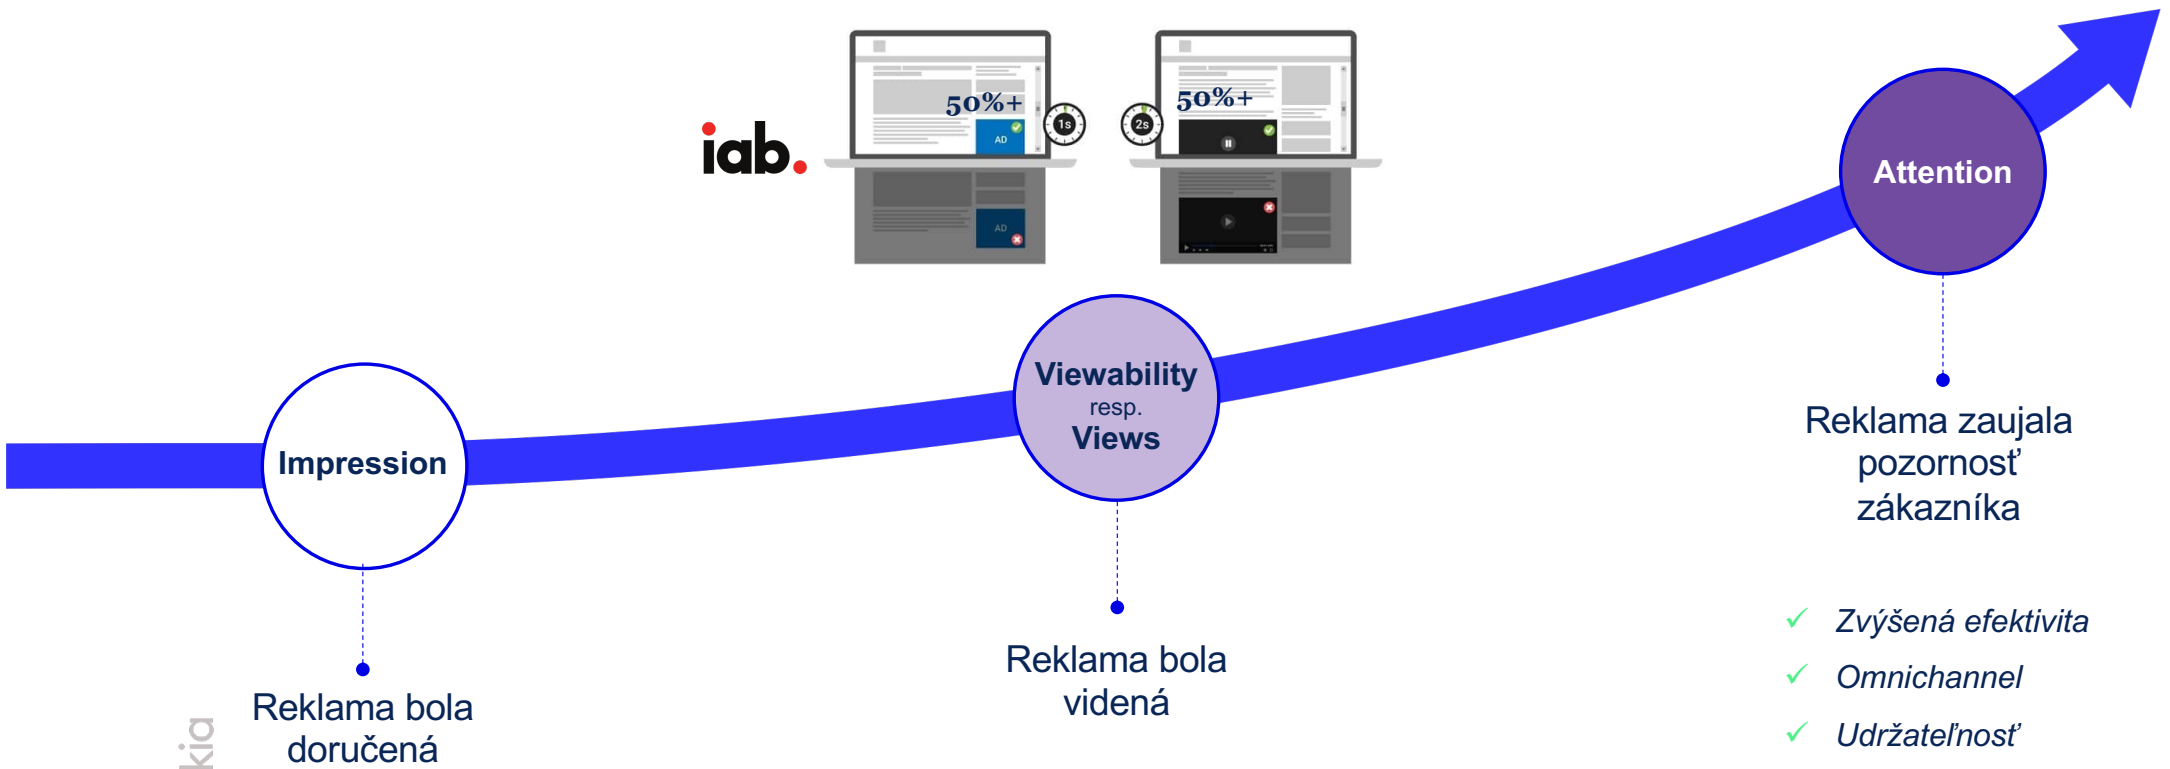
iab.

50%+

AD

1s

AD

2s

50%+

Attention

Viewability
resp.
Views

Impression

Reklama zaujala pozornosť zákazníka

✓ Zvýšená efektivita
✓ Omnichannel
✓ Udržateľnosť

Reklama bola videná

Reklama bola doručená

kia